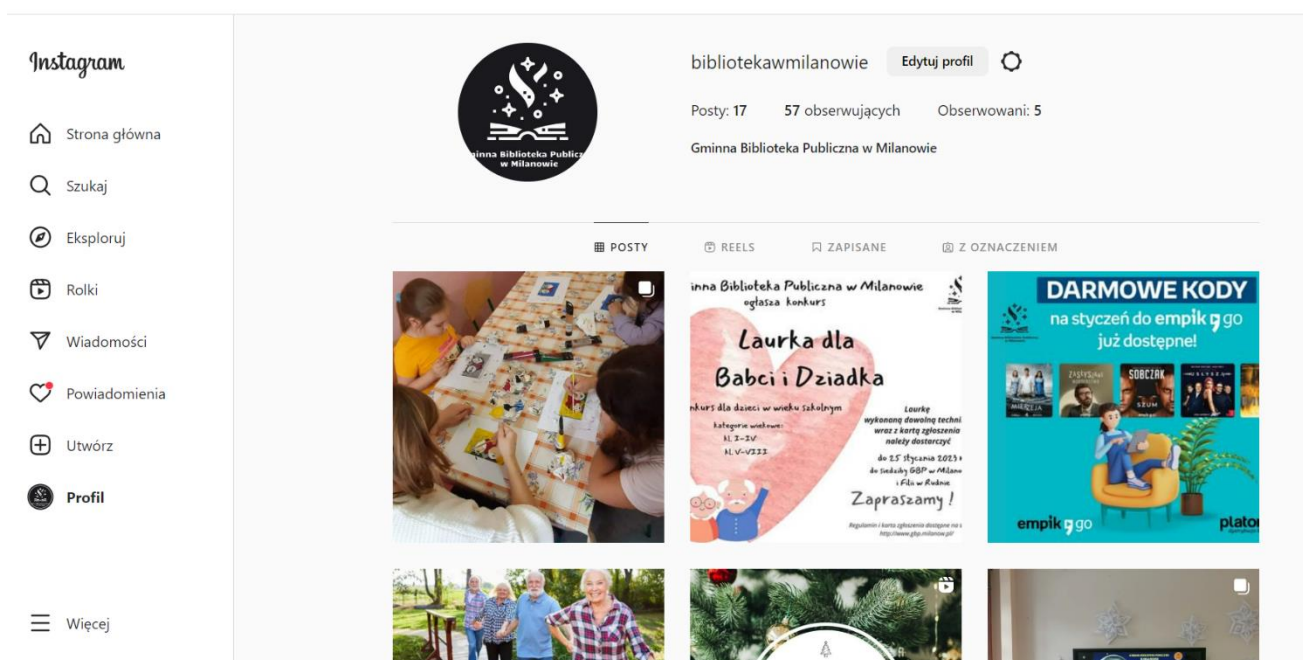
Instagram

Strona główna

Szukaj

Eksploruj

Rolki

Wiadomości

Powiadomienia

Utwórz

Profil

Więcej

Gminna Biblioteka Publiczna w Milanowie

bibliotekawmilanowie Edytuj profil

Posty: 17 57 obserwujących Obserwowani: 5

Gminna Biblioteka Publiczna w Milanowie

POSTY REELS ZAPISANE Z OZNACZENIEM

inna Biblioteka Publiczna w Milanowie ogłasza konkurs

Laurka dla Babci i Dziadka

nkurs dla dzieci w wieku szkolnym

kategorie wiekowe: kl. I-IV kl. V-VIII

Laurkę wykonaną dowolną techni wraz z kartą zgłoszenia należy dostarczyć do 25 stycznia 2023 r do siedziby GBP w Milano i Filii w Rudnie

Zapraszamy!

Regulamin i karta zgłoszenia dostępne na s http://www.gbp.milanow.pl/

DARMOWE KODY na styczeń do empik go już dostępne!

SOBCZAK

empik go

plato